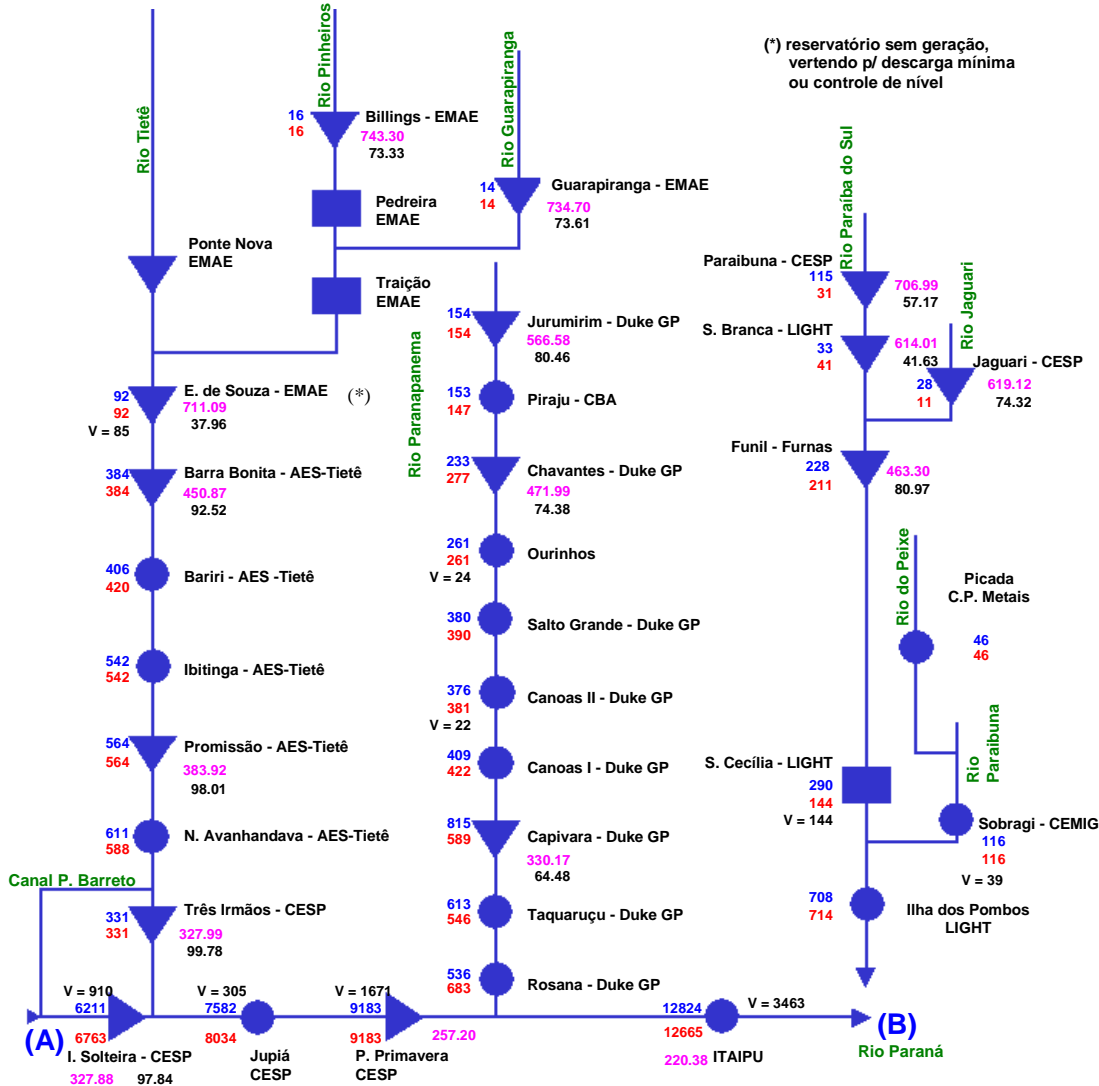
(*) reservatório sem geração, vertendo p/ descarga mínima ou controle de nível

Rio Tietê
Rio Pinheiros
Rio Guarapiranga
Rio Paraíba do Sul
Rio Jaguari

16
16
Billings - EMAE
743.30
73.33

14
14
Guarapiranga - EMAE
734.70
73.61

Pedreira EMAE

Ponte Nova EMAE

Traição EMAE

Paraibuna - CESP
115
31
706.99
57.17

S. Branca - LIGHT
33
41
614.01
41.63

Jaguari - CESP
28
11
619.12
74.32

Rio Paranapanema

154
154
Jurumirim - Duke GP
566.58
80.46

92
92
V = 85
E. de Souza - EMAE
711.09
37.96
(*)

153
147
Piraju - CBA

Funil - Furnas
228
211
463.30
80.97

384
384
Barra Bonita - AES-Tietê
450.87
92.52

233
277
Chavantes - Duke GP
471.99
74.38

261
261
V = 24
Ourinhos

406
420
Bariri - AES -Tietê

Rio do Peixe

Picada C.P. Metais
46
46

380
390
Salto Grande - Duke GP

542
542
Ibitinga - AES-Tietê

376
381
V = 22
Canoas II - Duke GP

Rio Paraibuna

564
564
Promissão - AES-Tietê
383.92
98.01

409
422
Canoas I - Duke GP

S. Cecília - LIGHT
290
144
V = 144

611
588
N. Avanhandava - AES-Tietê

815
589
Capivara - Duke GP
330.17
64.48

Sobragi - CEMIG
116
116
V = 39

Canal P. Barreto

331
331
Três Irmãos - CESP
327.99
99.78

613
546
Taquaruçu - Duke GP

708
714
Ilha dos Pombos LIGHT

536
683
Rosana - Duke GP

V = 910
6211
6763
(A)
I. Solteira - CESP
327.88
97.84

V = 305
7582
8034
Jupiá CESP

V = 1671
9183
9183
P. Primavera CESP
257.20

12824
12665
220.38
ITAIPU
V = 3463

(B)
Rio Paraná